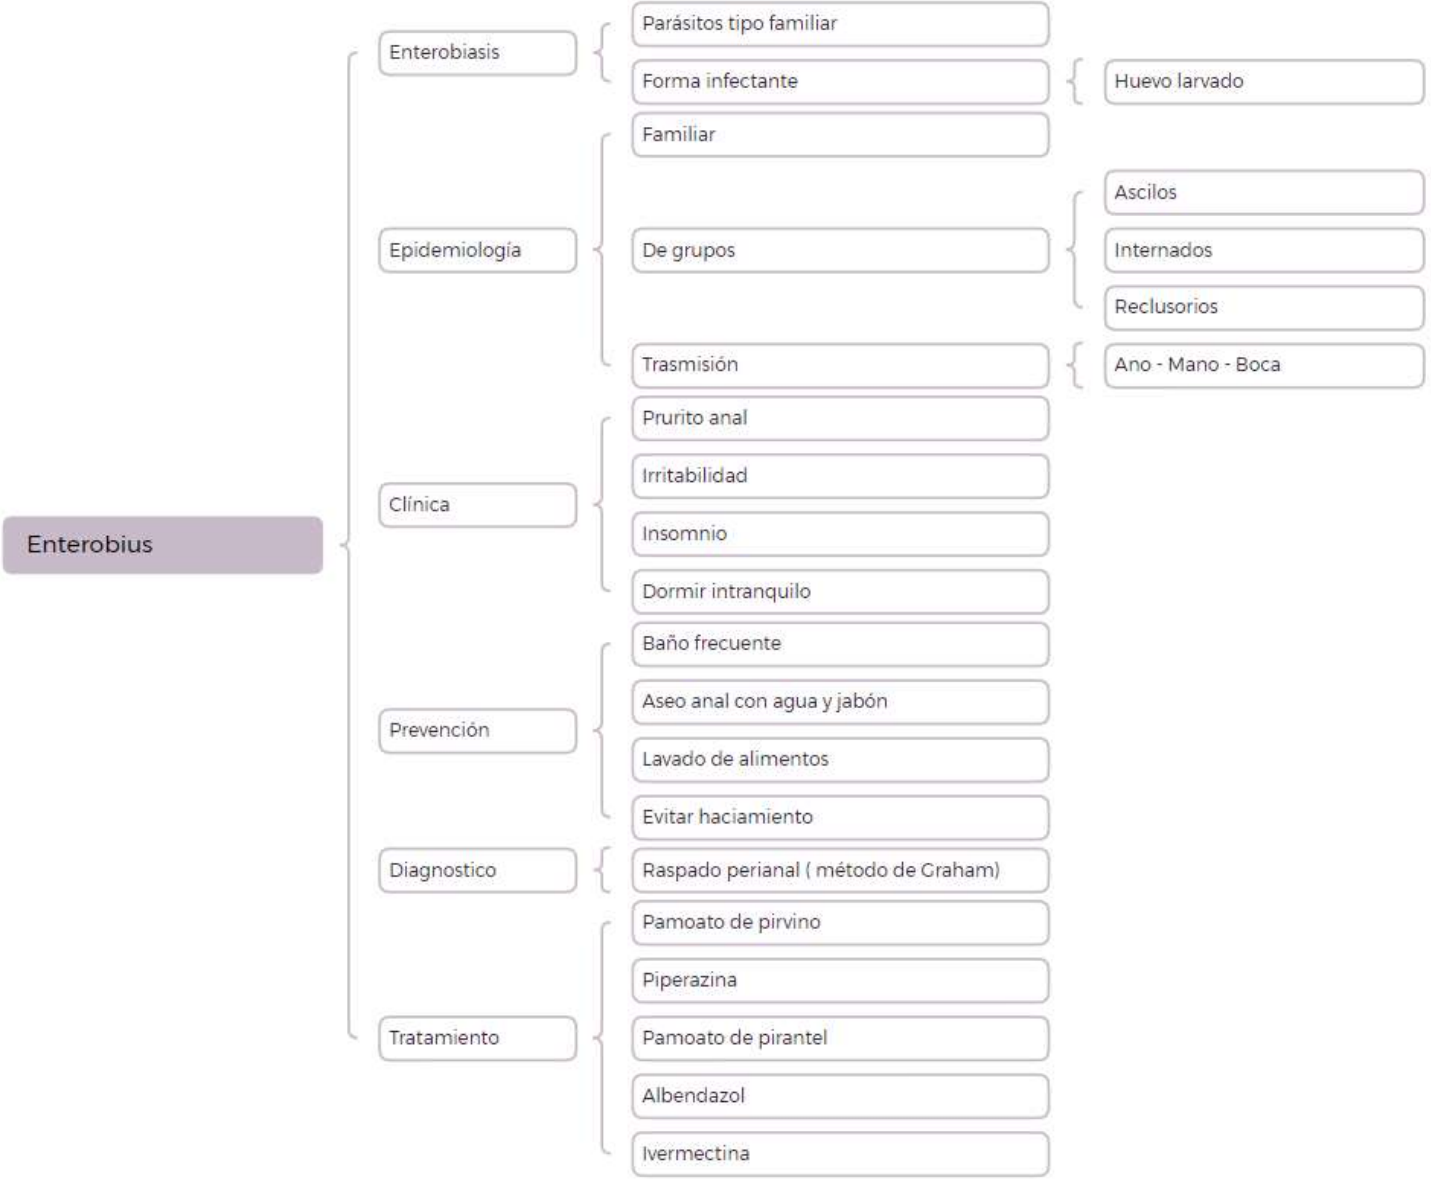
Enterobius

Enterobiasis
Parásitos tipo familiar
Forma infectante
Huevo larvado

Epidemiología
Familiar
De grupos
Ascilos
Internados
Reclusorios
Trasmisión
Ano - Mano - Boca

Clínica
Prurito anal
Irritabilidad
Insomnio
Dormir intranquilo

Prevención
Baño frecuente
Aseo anal con agua y jabón
Lavado de alimentos
Evitar haciamiento

Diagnostico
Raspado perianal ( método de Graham)

Tratamiento
Pamoato de pirvino
Piperazina
Pamoato de pirantel
Albendazol
Ivermectina